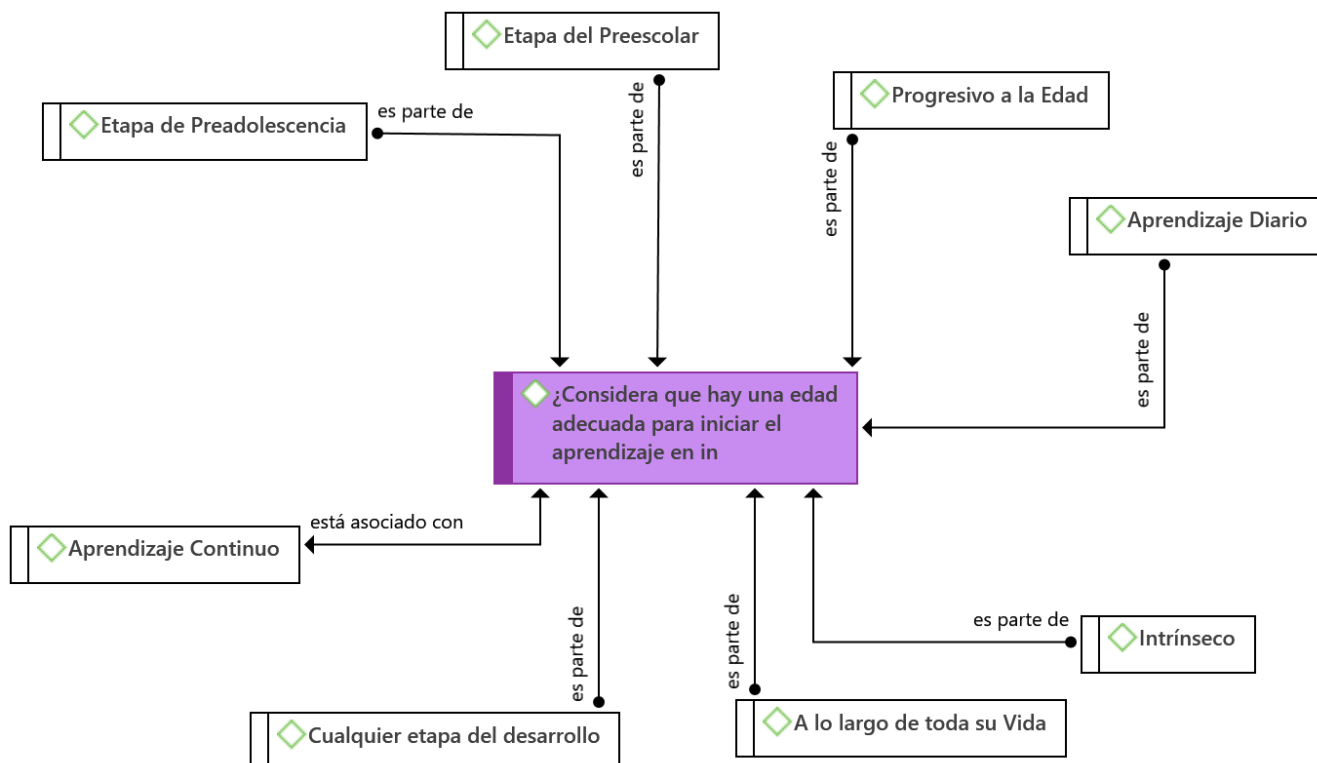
Etapa del Preescolar

Etapa de Preadolescencia

es parte de

es parte de

Progresivo a la Edad

es parte de

Aprendizaje Diario

es parte de

¿Considera que hay una edad adecuada para iniciar el aprendizaje en in

está asociado con

Aprendizaje Continuo

es parte de

es parte de

es parte de

Intrínseco

Cualquier etapa del desarrollo

A lo largo de toda su Vida